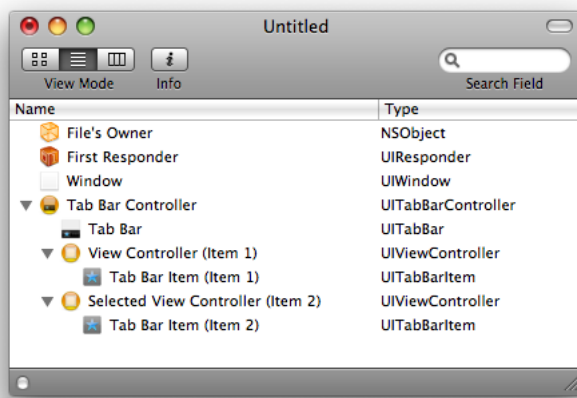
Untitled

View Mode Info

Search Field

| Name | Type |
|---|---|
| File's Owner | NSObject |
| First Responder | UIResponder |
| Window | UIWindow |
| Tab Bar Controller | UITabBarController |
| Tab Bar | UITabBar |
| View Controller (Item 1) | UIViewController |
| Tab Bar Item (Item 1) | UITabBarItem |
| Selected View Controller (Item 2) | UIViewController |
| Tab Bar Item (Item 2) | UITabBarItem |